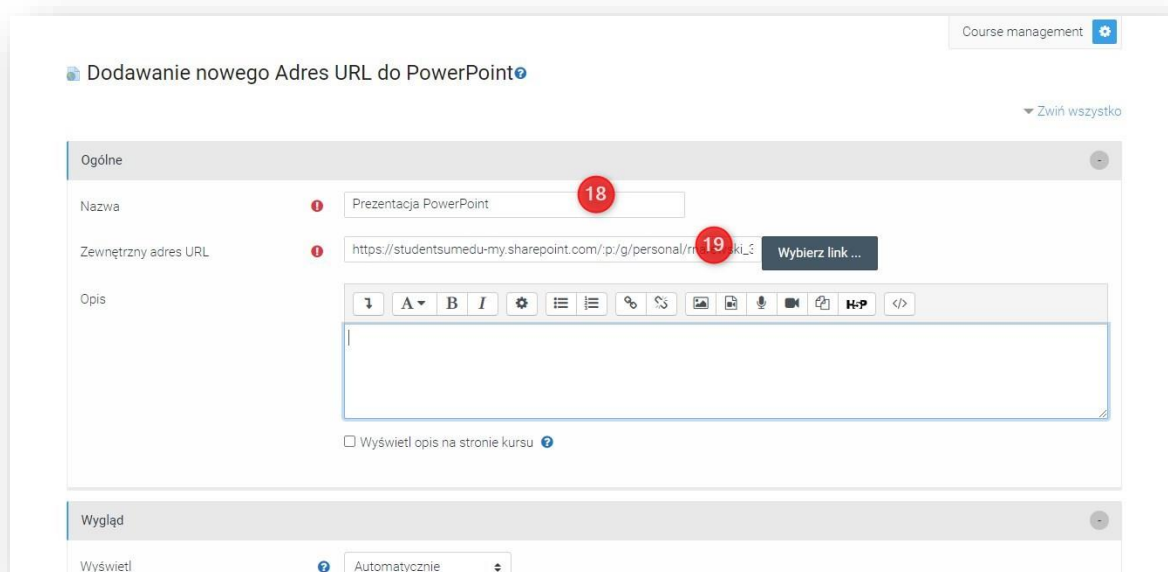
Course management

Dodawanie nowego Adres URL do PowerPoint

▾ Zwiń wszystko

Ogólne

Nazwa

Prezentacja PowerPoint

18

Zewnętrzny adres URL

https://studentsumedu-my.sharepoint.com/:p:/g/personal/r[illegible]ski_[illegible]

19

Wybierz link ...

Opis

A B I H-P

☐ Wyświetl opis na stronie kursu

Wygląd

Wyświetl

Automatycznie